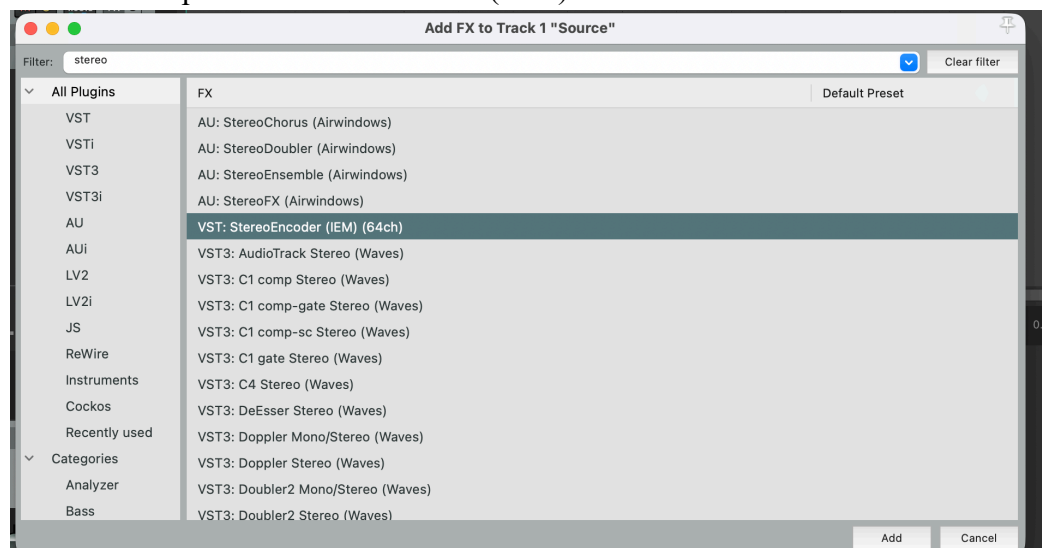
Add FX to Track 1 "Source"

Filter: stereo

Clear filter

All Plugins
VST
VSTi
VST3
VST3i
AU
AUi
LV2
LV2i
JS
ReWire
Instruments
Cockos
Recently used
Categories
Analyzer
Bass

| FX | Default Preset |
|---|---|
| AU: StereoChorus (Airwindows) | |
| AU: StereoDoubler (Airwindows) | |
| AU: StereoEnsemble (Airwindows) | |
| AU: StereoFX (Airwindows) | |
| VST: StereoEncoder (IEM) (64ch) | |
| VST3: AudioTrack Stereo (Waves) | |
| VST3: C1 comp Stereo (Waves) | |
| VST3: C1 comp-gate Stereo (Waves) | |
| VST3: C1 comp-sc Stereo (Waves) | |
| VST3: C1 gate Stereo (Waves) | |
| VST3: C4 Stereo (Waves) | |
| VST3: DeEsser Stereo (Waves) | |
| VST3: Doppler Mono/Stereo (Waves) | |
| VST3: Doppler Stereo (Waves) | |
| VST3: Doubler2 Mono/Stereo (Waves) | |
| VST3: Doubler2 Stereo (Waves) | |

Add
Cancel